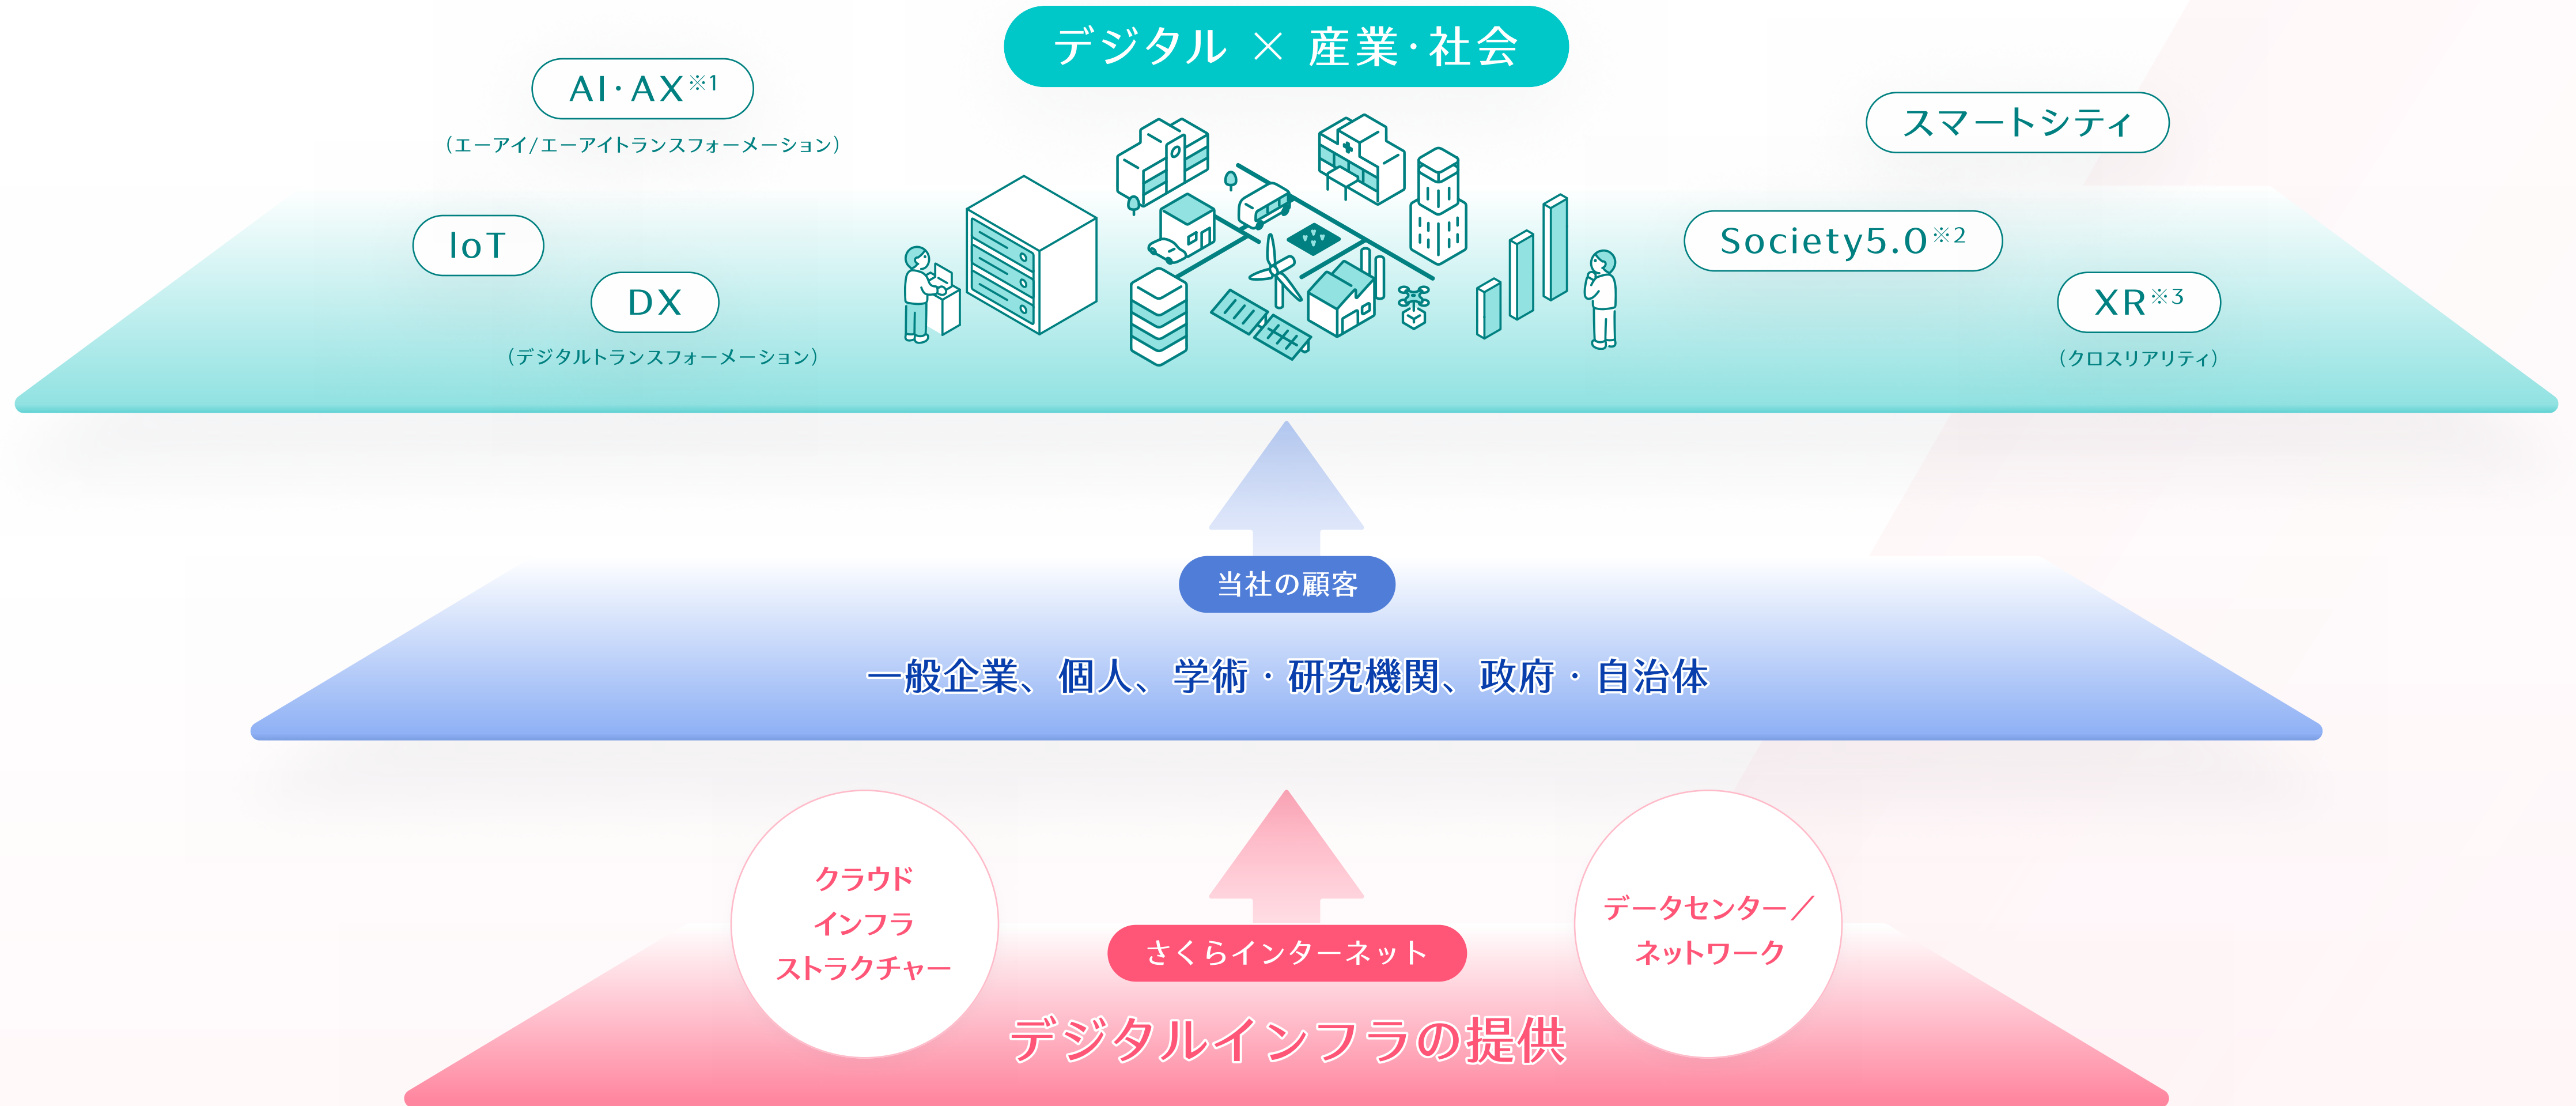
デジタル × 産業・社会

AI・AX$^{※1}$
（エーアイ/エーアイトランスフォーメーション）

IoT

DX
（デジタルトランスフォーメーション）

スマートシティ

Society5.0$^{※2}$

XR$^{※3}$
（クロスリアリティ）

当社の顧客

一般企業、個人、学術・研究機関、政府・自治体

クラウド
インフラ
ストラクチャー

さくらインターネット

データセンター／
ネットワーク

デジタルインフラの提供